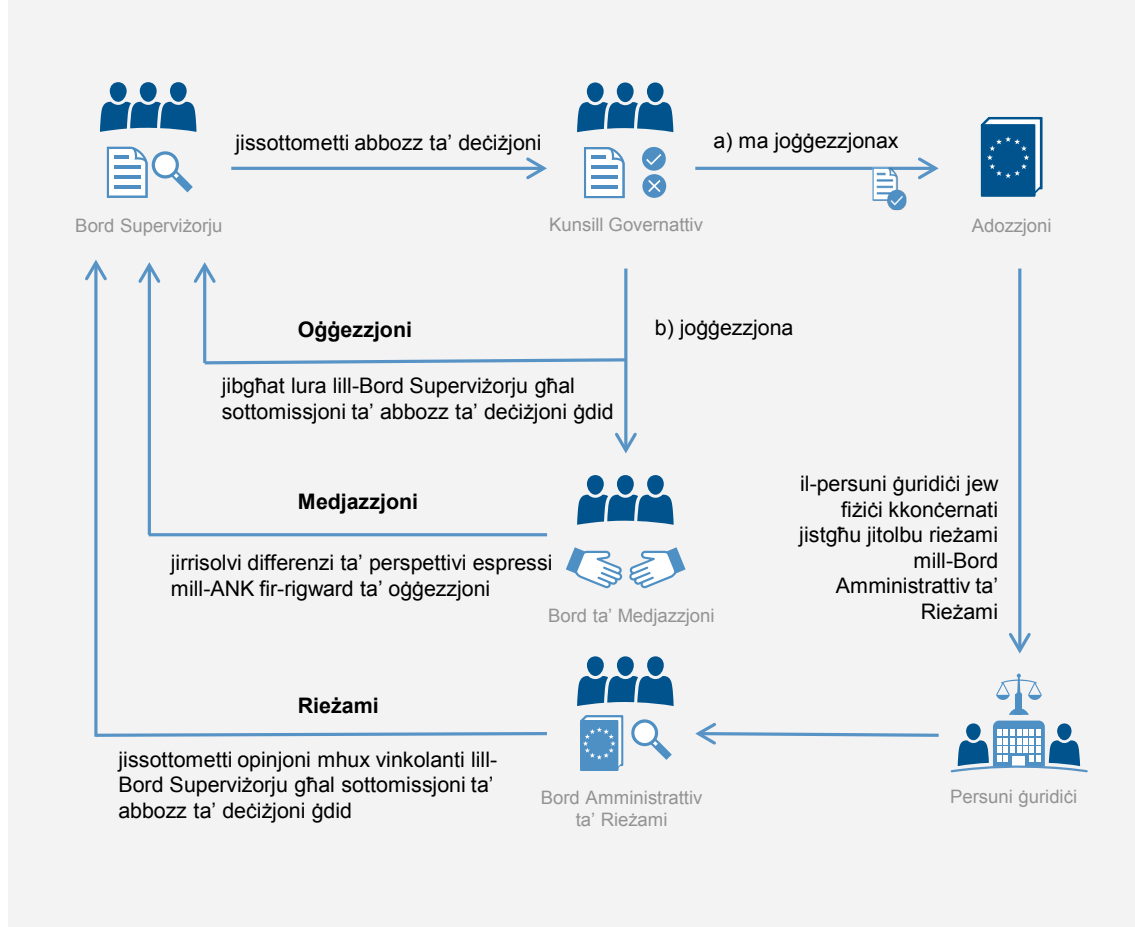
Bord Superviżorju

jissottometti abbozz ta' deċiżjoni

Kunsill Governattiv

a) ma joġġezzjonax

Adozzjoni

Oġġezzjoni

b) joġġezzjona

jibgħat lura lill-Bord Superviżorju għal sottomissjoni ta' abbozz ta' deċiżjoni ġdid

Medjazzjoni

jirrisolvi differenzi ta' perspettivi espressi mill-ANK fir-rigward ta' oġġezzjoni

Bord ta' Medjazzjoni

il-persuni ġuridiċi jew fiżiċi kkonċernati jistgħu jitolbu rieżami mill-Bord Amministrattiv ta' Rieżami

Rieżami

jissottometti opinjoni mhux vinkolanti lill-Bord Superviżorju għal sottomissjoni ta' abbozz ta' deċiżjoni ġdid

Bord Amministrattiv ta' Rieżami

Persuni ġuridiċi